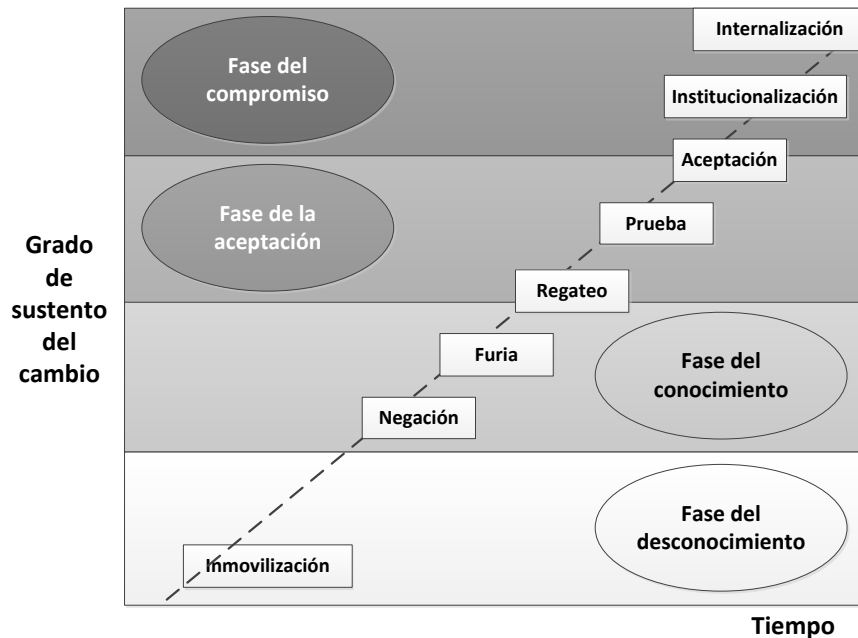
Fase del compromiso

Internalización

Institucionalización

Aceptación

Fase de la aceptación

Prueba

Grado de sustento del cambio

Regateo

Furia

Fase del conocimiento

Negación

Fase del desconocimiento

Inmovilización

Tiempo